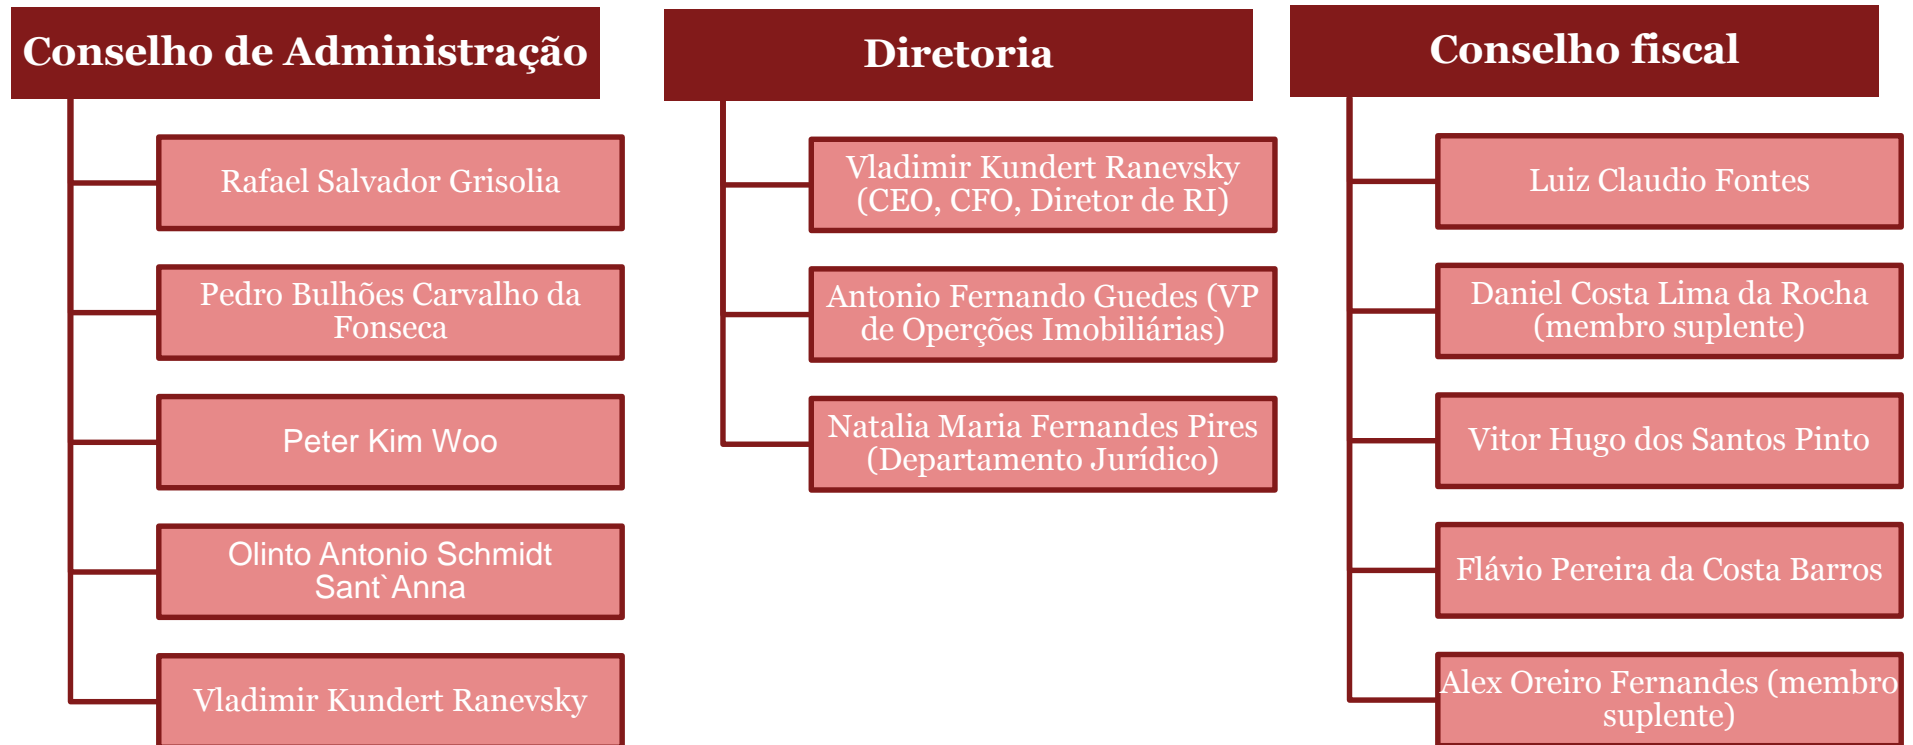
Conselho de Administração

Rafael Salvador Grisolia

Pedro Bulhões Carvalho da Fonseca

Peter Kim Woo

Olinto Antonio Schmidt Sant`Anna

Vladimir Kundert Ranevsky

Diretoria

Vladimir Kundert Ranevsky (CEO, CFO, Diretor de RI)

Antonio Fernando Guedes (VP de Operções Imobiliárias)

Natalia Maria Fernandes Pires (Departamento Jurídico)

Conselho fiscal

Luiz Claudio Fontes

Daniel Costa Lima da Rocha (membro suplente)

Vitor Hugo dos Santos Pinto

Flávio Pereira da Costa Barros

Alex Oreiro Fernandes (membro suplente)